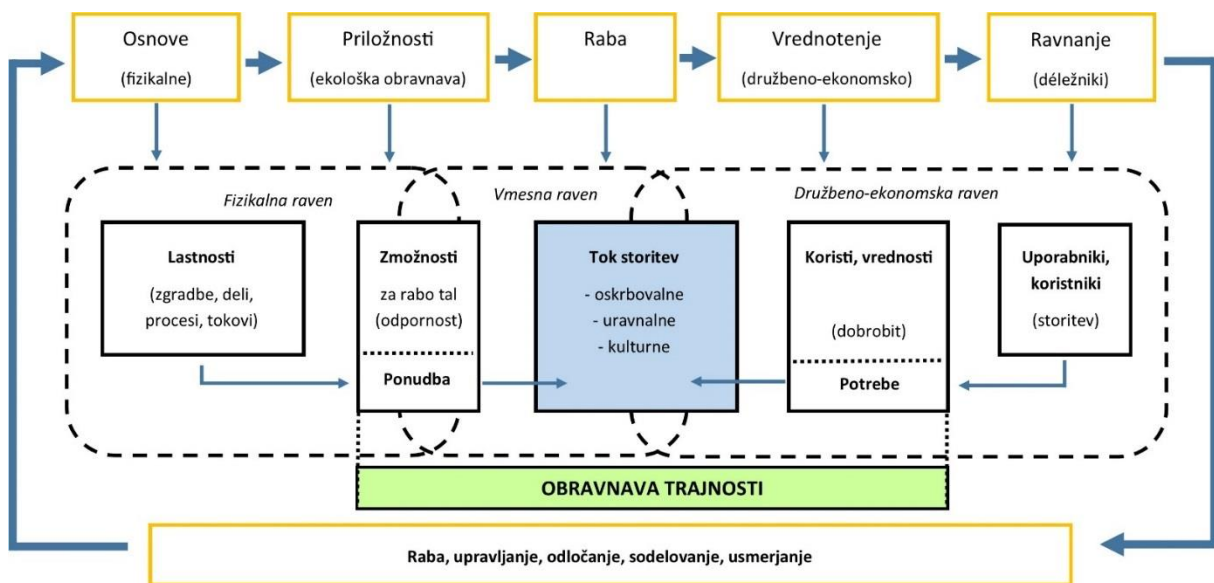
Osnove
(fizikalne)

Priložnosti
(ekološka obravnava)

Raba

Vrednotenje
(družbeno-ekonomsko)

Ravnanje
(déležniki)

Fizikalna raven

Vmesna raven

Družbeno-ekonomska raven

Lastnosti
(zgradbe, deli, procesi, tokovi)

Zmožnosti
za rabo tal
(odpornost)

Ponudba

Tok storitev
- oskrbovalne
- uravnalne
- kulturne

Koristi, vrednosti
(dobrobit)

Potrebe

Uporabniki, koristniki
(storitev)

OBRAVNAVA TRAJNOSTI

Raba, upravljanje, odločanje, sodelovanje, usmerjanje